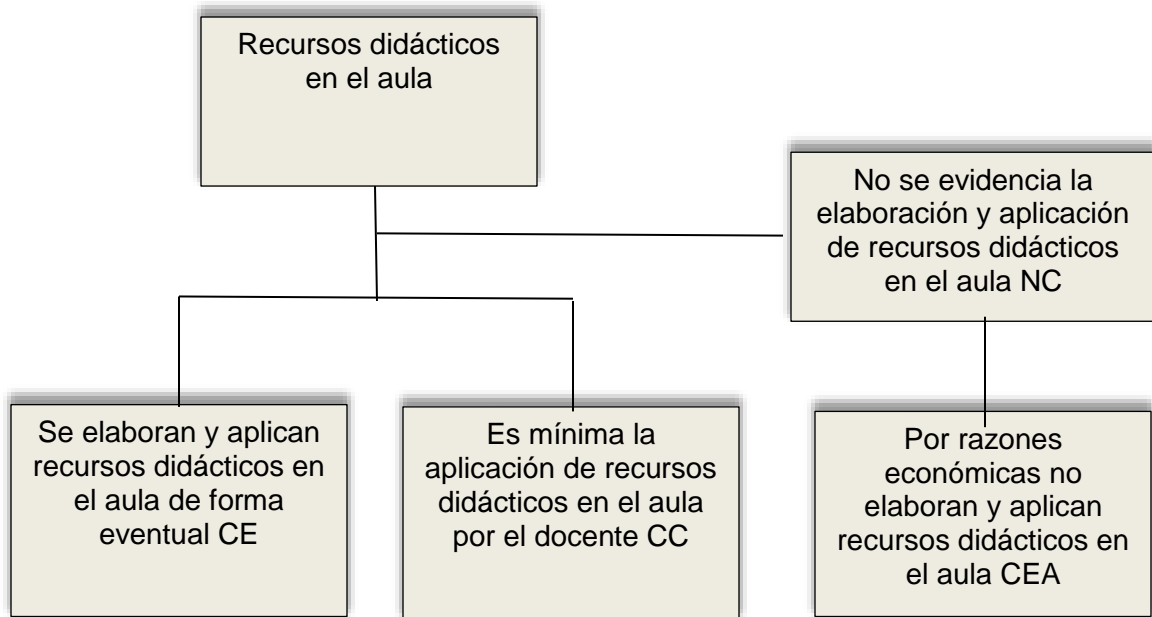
Recursos didácticos en el aula

No se evidencia la elaboración y aplicación de recursos didácticos en el aula NC

Se elaboran y aplican recursos didácticos en el aula de forma eventual CE

Es mínima la aplicación de recursos didácticos en el aula por el docente CC

Por razones económicas no elaboran y aplican recursos didácticos en el aula CEA